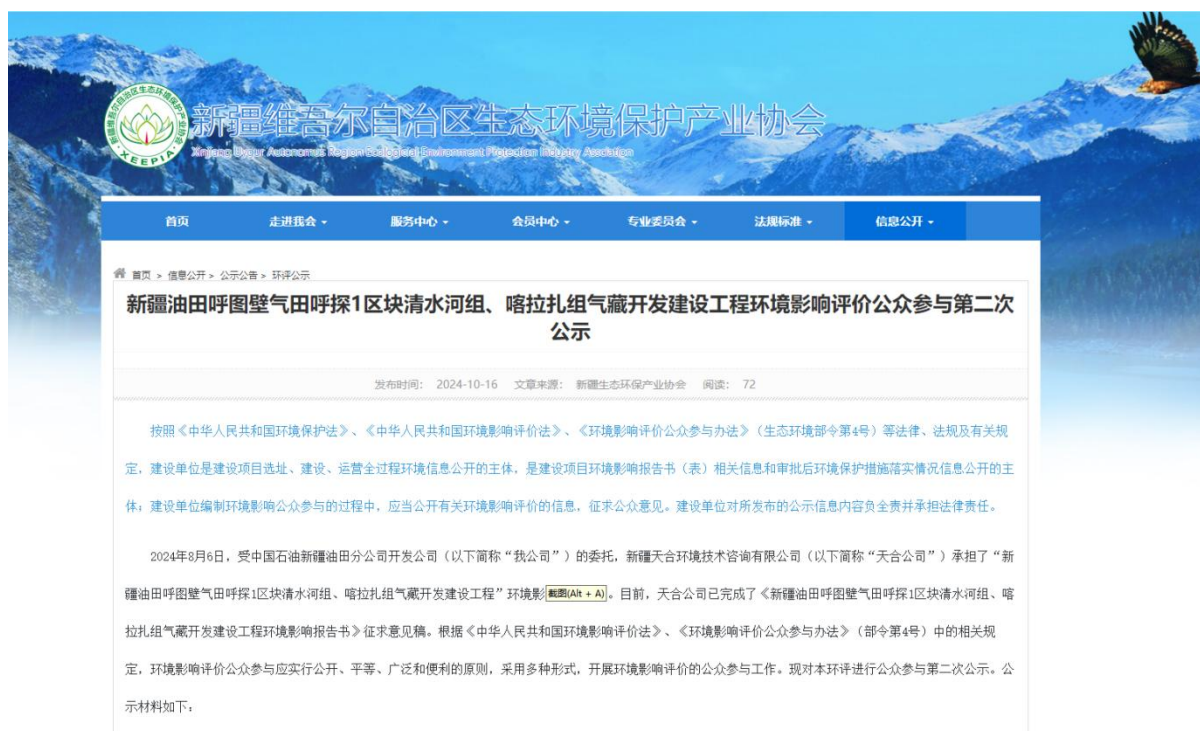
新疆维吾尔自治区生态环境保护产业协会
Xinjiang Uygur Autonomous Region Ecological Environment Protection Industry Association
XEEPIA

首页
走进我会
服务中心
会员中心
专业委员会
法规标准
信息公开

首页 > 信息公开 > 公示公告 > 环评公示

新疆油田呼图壁气田呼探1区块清水河组、喀拉扎组气藏开发建设工程环境影响评价公众参与第二次公示

发布时间: 2024-10-16 文章来源: 新疆生态环保产业协会 阅读: 72

按照《中华人民共和国环境保护法》、《中华人民共和国环境影响评价法》、《环境影响评价公众参与办法》(生态环境部令第4号)等法律、法规及有关规定,建设单位是建设项目选址、建设、运营全过程环境信息公开的主体,是建设项目环境影响报告书(表)相关信息和审批后环境保护措施落实情况信息公开的主体;建设单位编制环境影响公众参与的过程中,应当公开有关环境影响评价的信息,征求公众意见。建设单位对所发布的公示信息内容负全责并承担法律责任。

2024年8月6日,受中国石油新疆油田分公司开发公司(以下简称"我公司")的委托,新疆天合环境技术咨询有限公司(以下简称"天合公司")承担了"新疆油田呼图壁气田呼探1区块清水河组、喀拉扎组气藏开发建设工程"环境影截图(Alt + A)。目前,天合公司已完成了《新疆油田呼图壁气田呼探1区块清水河组、喀拉扎组气藏开发建设工程环境影响报告书》征求意见稿。根据《中华人民共和国环境影响评价法》、《环境影响评价公众参与办法》(部令第4号)中的相关规定,环境影响评价公众参与应实行公开、平等、广泛和便利的原则,采用多种形式,开展环境影响评价的公众参与工作。现对本环评进行公众参与第二次公示。公示材料如下: